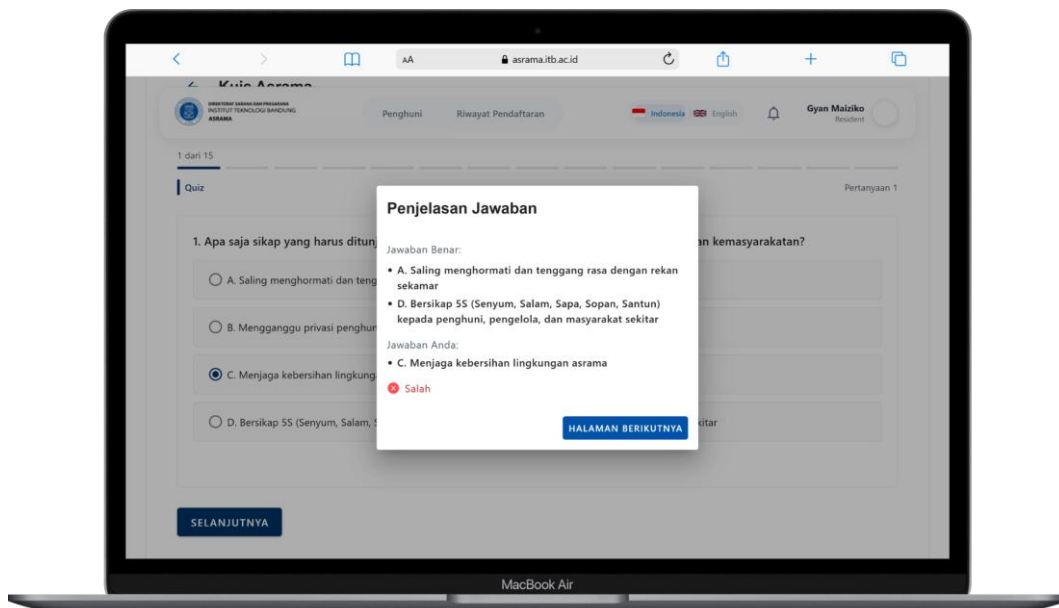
AA asrama.itb.ac.id

Kuis Asrama

DIREKTORAT SARANA DAN PRASARANA
INSTITUT TEKNOLOGI BANDUNG
ASRAMA

Penghuni Riwayat Pendaftaran

Indonesia English

Gyan Maiziko
Resident

1 dari 15

Quiz

Pertanyaan 1

1. Apa saja sikap yang harus ditun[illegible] an kemasyarakatan?

A. Saling menghormati dan teng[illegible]

B. Mengganggu privasi penghun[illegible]

C. Menjaga kebersihan lingkung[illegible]

D. Bersikap 5S (Senyum, Salam, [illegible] kitar

SELANJUTNYA

Penjelasan Jawaban

Jawaban Benar:

• A. Saling menghormati dan tenggang rasa dengan rekan sekamar

• D. Bersikap 5S (Senyum, Salam, Sapa, Sopan, Santun) kepada penghuni, pengelola, dan masyarakat sekitar

Jawaban Anda:

• C. Menjaga kebersihan lingkungan asrama

Salah

HALAMAN BERIKUTNYA

MacBook Air